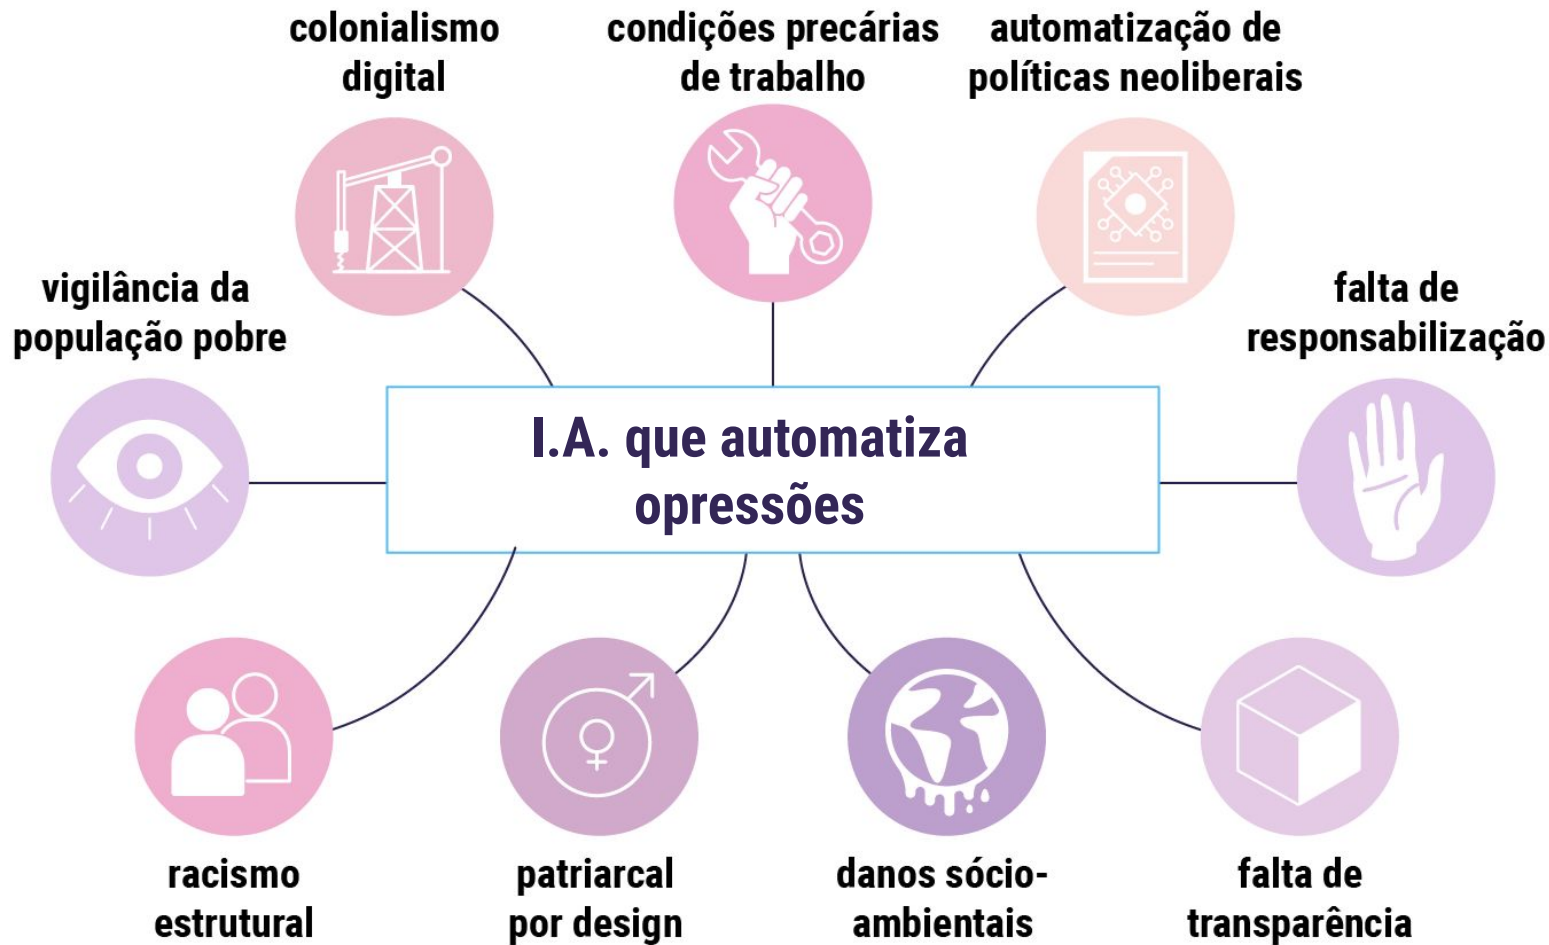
colonialismo digital

condições precárias de trabalho

automatização de políticas neoliberais

vigilância da população pobre

I.A. que automatiza opressões

falta de responsabilização

racismo estrutural

patriarcal por design

danos sócio-ambientais

falta de transparência